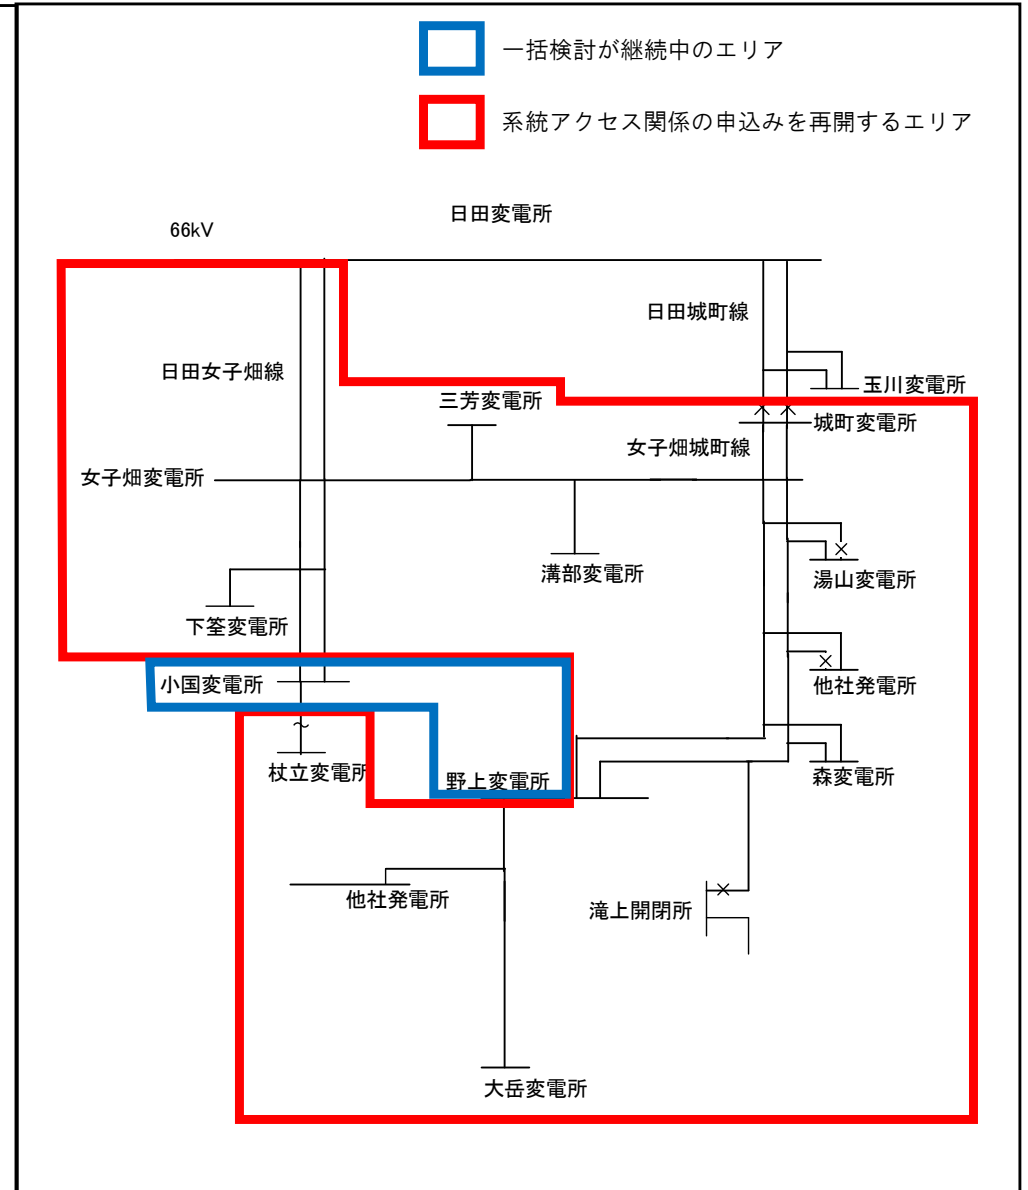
一括検討が継続中のエリア

系統アクセス関係の申込みを再開するエリア

66kV

日田変電所

日田城町線

玉川変電所

日田女子畑線

三芳変電所

城町変電所

女子畑城町線

女子畑変電所

溝部変電所

湯山変電所

下筌変電所

他社発電所

小国変電所

杖立変電所

野上変電所

森変電所

他社発電所

滝上開閉所

大岳変電所